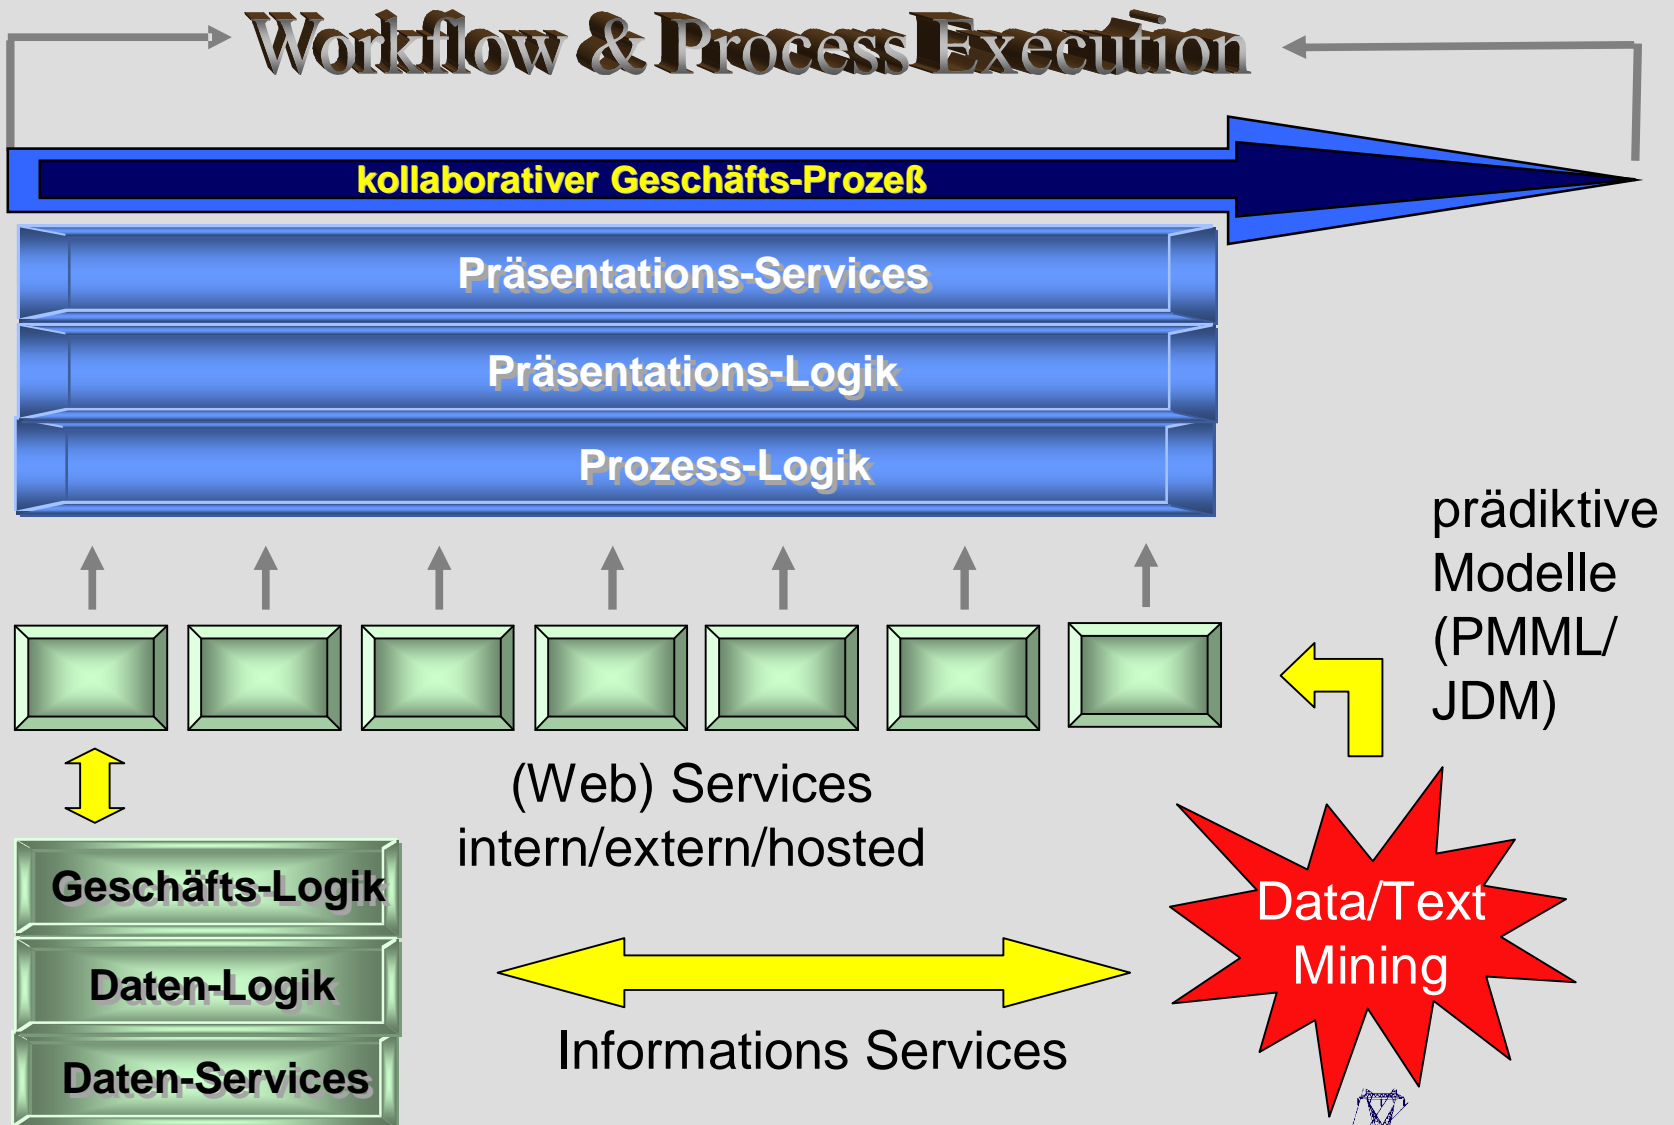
Workflow & Process Execution

kollaborativer Geschäfts-Prozeß

Präsentations-Services

Präsentations-Logik

Prozess-Logik

prädiktive Modelle (PMML/ JDM)

(Web) Services intern/extern/hosted

Geschäfts-Logik

Daten-Logik

Daten-Services

Data/Text Mining

Informations Services